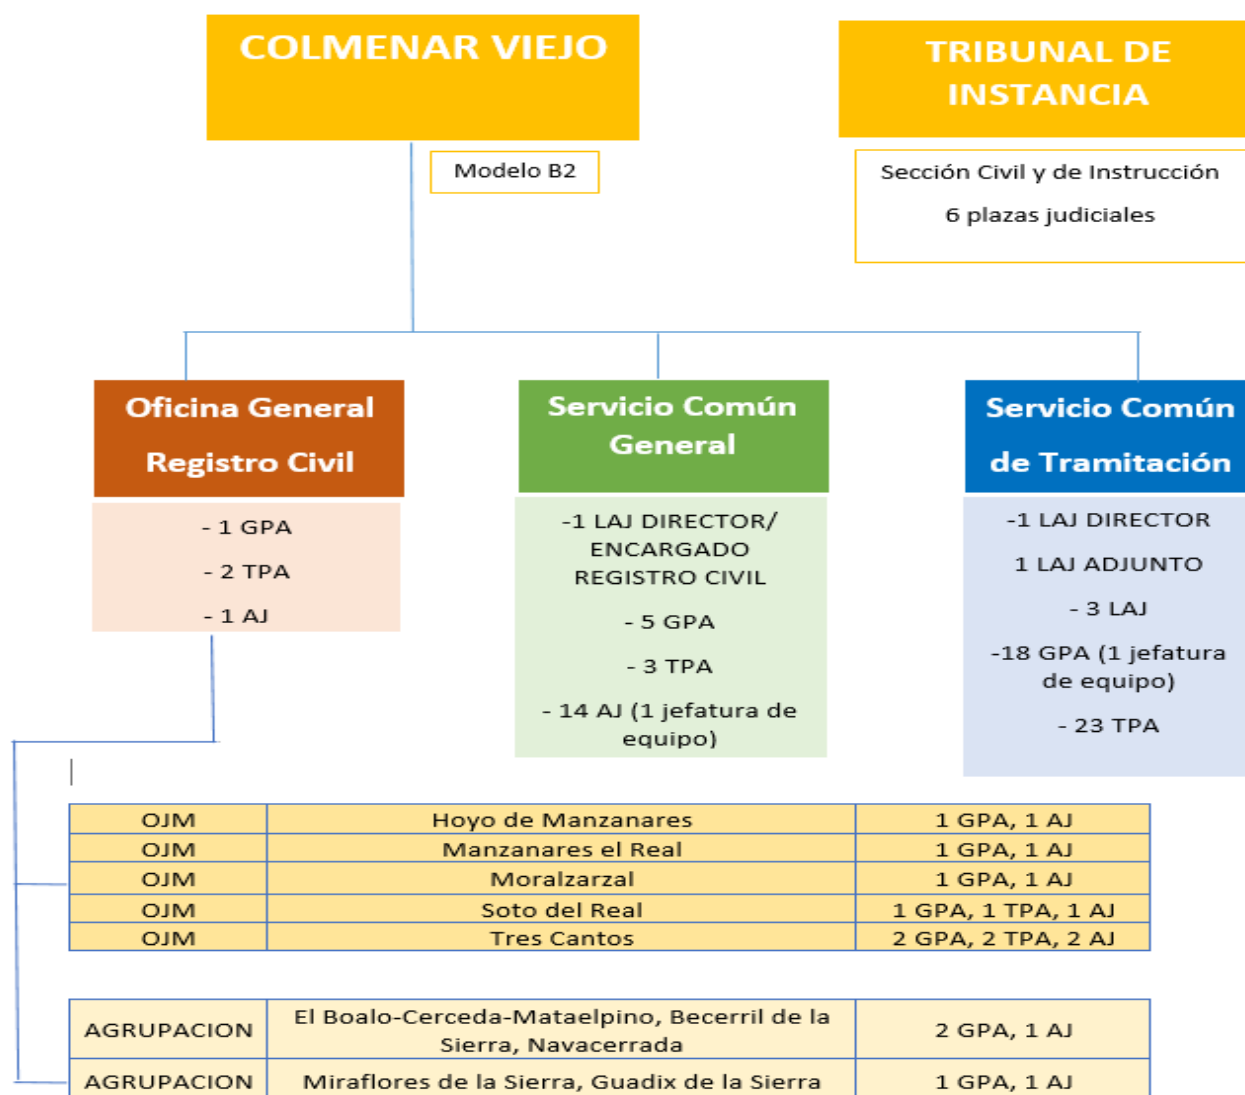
COLMENAR VIEJO

Modelo B2

TRIBUNAL DE INSTANCIA

Sección Civil y de Instrucción

6 plazas judiciales

Oficina General Registro Civil

- 1 GPA

- 2 TPA

- 1 AJ

Servicio Común General

-1 LAJ DIRECTOR/ ENCARGADO REGISTRO CIVIL

- 5 GPA

- 3 TPA

- 14 AJ (1 jefatura de equipo)

Servicio Común de Tramitación

-1 LAJ DIRECTOR

1 LAJ ADJUNTO

- 3 LAJ

-18 GPA (1 jefatura de equipo)

- 23 TPA

| OJM | Hoyo de Manzanares | 1 GPA, 1 AJ |
|---|---|---|
| OJM | Manzanares el Real | 1 GPA, 1 AJ |
| OJM | Moralzarzal | 1 GPA, 1 AJ |
| OJM | Soto del Real | 1 GPA, 1 TPA, 1 AJ |
| OJM | Tres Cantos | 2 GPA, 2 TPA, 2 AJ |

| AGRUPACION | El Boalo-Cerceda-Mataelpino, Becerril de la Sierra, Navacerrada | 2 GPA, 1 AJ |
|---|---|---|
| AGRUPACION | Miraflores de la Sierra, Guadix de la Sierra | 1 GPA, 1 AJ |